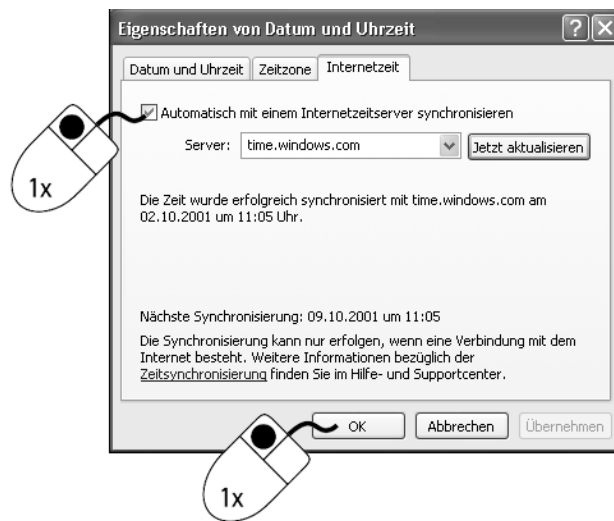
Eigenschaften von Datum und Uhrzeit

?

X

Datum und Uhrzeit | Zeitzone | Internetzeit

1x

Automatisch mit einem Internetzeitserver synchronisieren

Server: time.windows.com

Jetzt aktualisieren

Die Zeit wurde erfolgreich synchronisiert mit time.windows.com am 02.10.2001 um 11:05 Uhr.

Nächste Synchronisierung: 09.10.2001 um 11:05

Die Synchronisierung kann nur erfolgen, wenn eine Verbindung mit dem Internet besteht. Weitere Informationen bezüglich der Zeitsynchronisierung finden Sie im Hilfe- und Supportcenter.

OK

Abbrechen

Übernehmen

1x